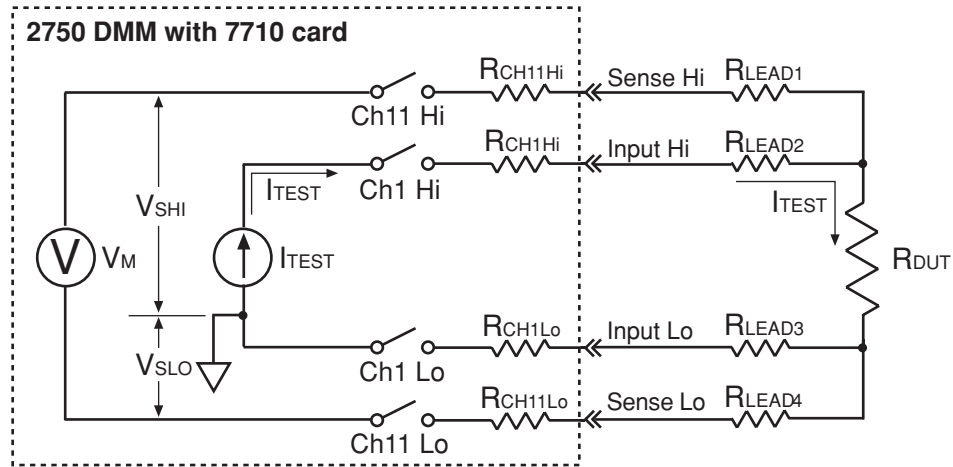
2750 DMM with 7710 card

$R_{CH11Hi}$

Sense Hi

$R_{LEAD1}$

Ch11 Hi

$R_{CH1Hi}$

Input Hi

$R_{LEAD2}$

$I_{TEST}$

Ch1 Hi

$V_{SHI}$

$I_{TEST}$

V

$V_M$

$I_{TEST}$

$R_{DUT}$

$R_{CH1Lo}$

Input Lo

$R_{LEAD3}$

$V_{SLO}$

Ch1 Lo

$R_{CH11Lo}$

Sense Lo

$R_{LEAD4}$

Ch11 Lo